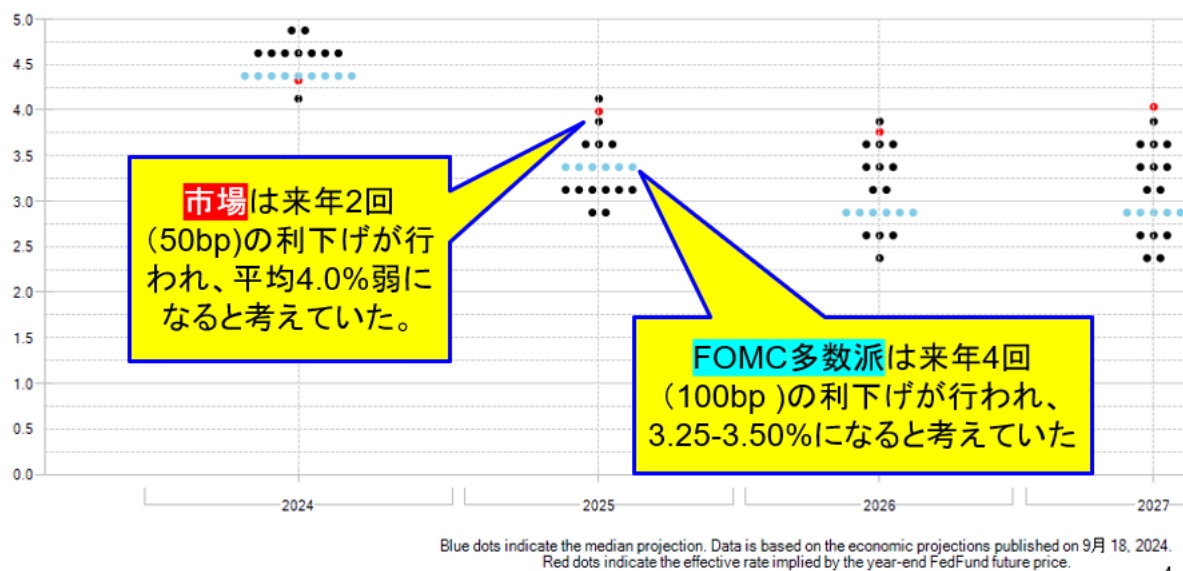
5.0
4.5
4.0
3.5
3.0
2.5
2.0
1.5
1.0
0.5
0.0

市場は来年2回(50bp)の利下げが行われ、平均4.0%弱になると考えていた。

FOMC多数派は来年4回（100bp ）の利下げが行われ、3.25-3.50%になると考えていた

2024
2025
2026
2027

Blue dots indicate the median projection. Data is based on the economic projections published on 9月 18, 2024.
Red dots indicate the effective rate implied by the year-end FedFund future price.